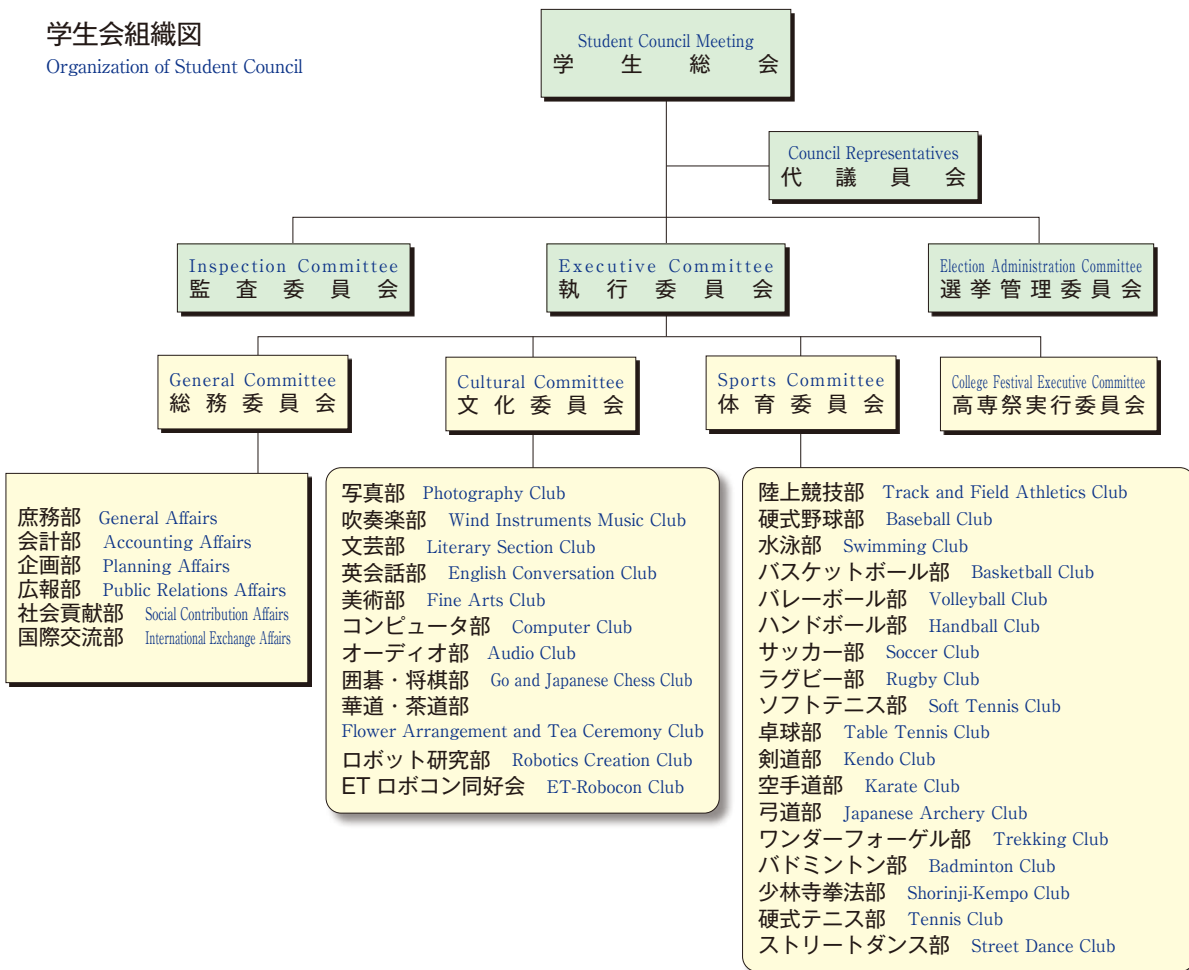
学生会組織図
Organization of Student Council

Student Council Meeting
学生総会

Council Representatives
代議員会

Inspection Committee
監査委員会

Executive Committee
執行委員会

Election Administration Committee
選挙管理委員会

General Committee
総務委員会

Cultural Committee
文化委員会

Sports Committee
体育委員会

College Festival Executive Committee
高専祭実行委員会

庶務部 General Affairs
会計部 Accounting Affairs
企画部 Planning Affairs
広報部 Public Relations Affairs
社会貢献部 Social Contribution Affairs
国際交流部 International Exchange Affairs

写真部 Photography Club
吹奏楽部 Wind Instruments Music Club
文芸部 Literary Section Club
英会話部 English Conversation Club
美術部 Fine Arts Club
コンピュータ部 Computer Club
オーディオ部 Audio Club
囲碁・将棋部 Go and Japanese Chess Club
華道・茶道部
Flower Arrangement and Tea Ceremony Club
ロボット研究部 Robotics Creation Club
ET ロボコン同好会 ET-Robocon Club

陸上競技部 Track and Field Athletics Club
硬式野球部 Baseball Club
水泳部 Swimming Club
バスケットボール部 Basketball Club
バレーボール部 Volleyball Club
ハンドボール部 Handball Club
サッカー部 Soccer Club
ラグビー部 Rugby Club
ソフトテニス部 Soft Tennis Club
卓球部 Table Tennis Club
剣道部 Kendo Club
空手道部 Karate Club
弓道部 Japanese Archery Club
ワンダーフォーゲル部 Trekking Club
バドミントン部 Badminton Club
少林寺拳法部 Shorinji-Kempo Club
硬式テニス部 Tennis Club
ストリートダンス部 Street Dance Club